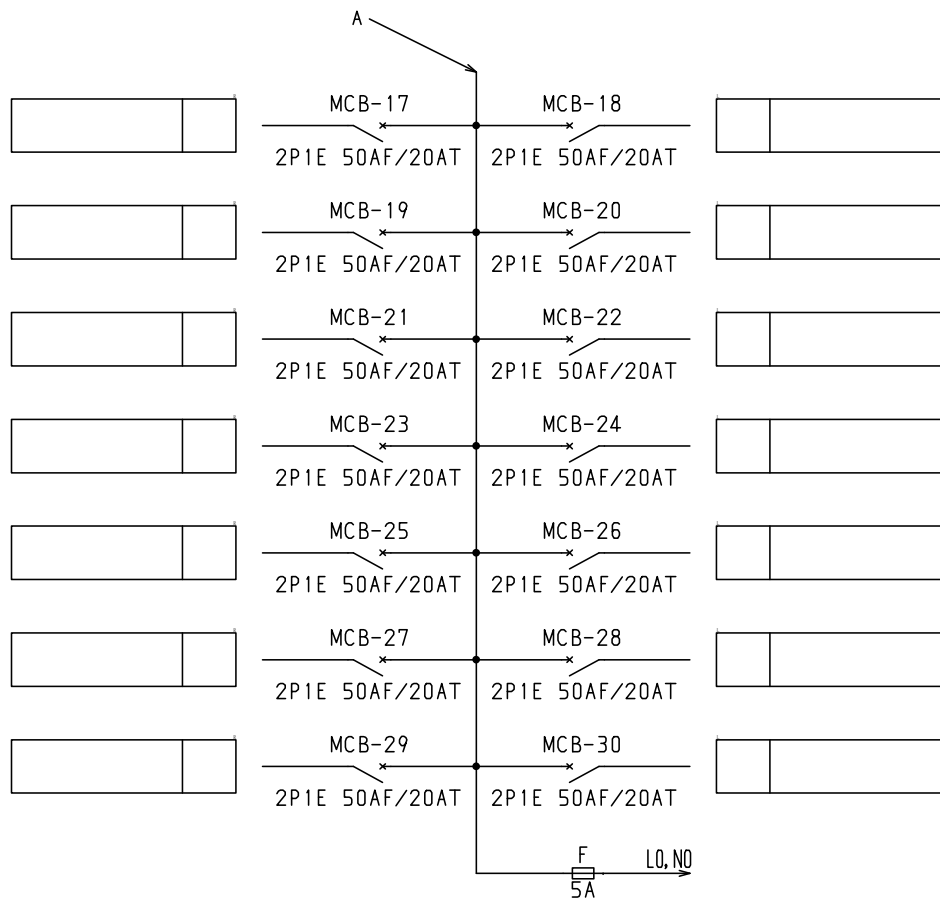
A

MCB-17
2P1E 50AF/20AT

MCB-18
2P1E 50AF/20AT

MCB-19
2P1E 50AF/20AT

MCB-20
2P1E 50AF/20AT

MCB-21
2P1E 50AF/20AT

MCB-22
2P1E 50AF/20AT

MCB-23
2P1E 50AF/20AT

MCB-24
2P1E 50AF/20AT

MCB-25
2P1E 50AF/20AT

MCB-26
2P1E 50AF/20AT

MCB-27
2P1E 50AF/20AT

MCB-28
2P1E 50AF/20AT

MCB-29
2P1E 50AF/20AT

MCB-30
2P1E 50AF/20AT

F
5A
L0,N0